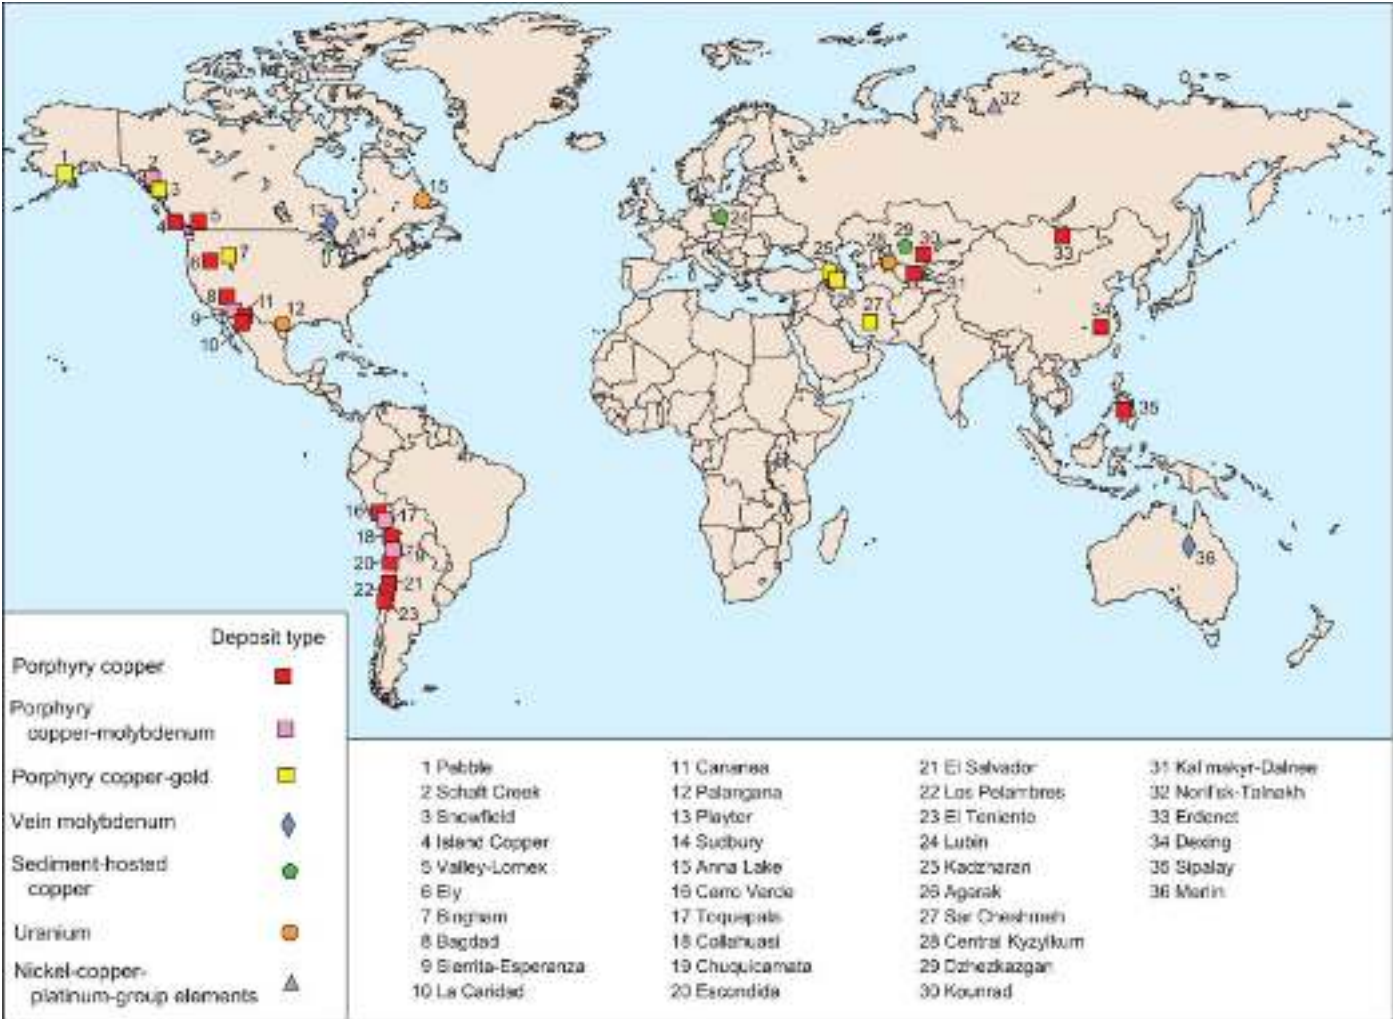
1
2
3
4
5
6
7
8
9
10
11
12
13
14
15
16
17
18
19
20
21
22
23
24
25
26
27
28
29
30
31
32
33
34
35
36

Deposit type
Porphyry copper
Porphyry copper-molybdenum
Porphyry copper-gold
Vein molybdenum
Sediment-hosted copper
Uranium
Nickel-copper-platinum-group elements

1 Pebble
2 Schaft Creek
3 Snowfield
4 Island Copper
5 Valley-Lornex
6 Ely
7 Bingham
8 Bagdad
9 Sierrita-Esperanza
10 La Caridad

11 Cananea
12 Palangana
13 Playter
14 Sudbury
15 Anna Lake
16 Cerro Verde
17 Toquepala
18 Collahuasi
19 Chuquicamata
20 Escondida

21 El Salvador
22 Los Pelambres
23 El Teniente
24 Lubin
25 Kadzharan
26 Agarak
27 Sar Cheshmeh
28 Central Kyzylkum
29 Dzhezkazgan
30 Kounrad

31 Kal makyr-Dalnee
32 Norilsk-Talnakh
33 Erdenet
34 Dexing
35 Sipalay
36 Merlin